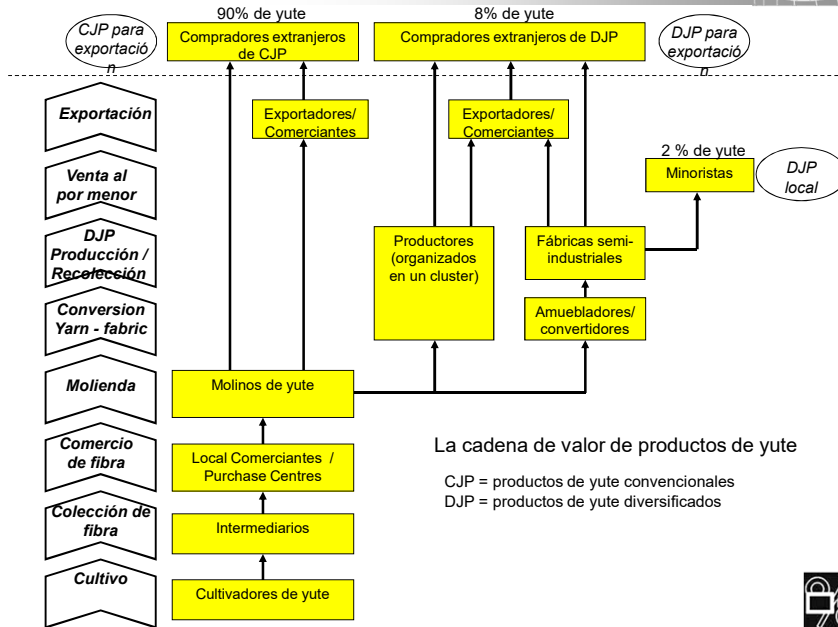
CJP para exportación

90% de yute

Compradores extranjeros de CJP

8% de yute

Compradores extranjeros de DJP

DJP para exportación

Exportación

Exportadores/ Comerciantes

Exportadores/ Comerciantes

2 % de yute

Minoristas

DJP local

Venta al por menor

DJP Producción / Recolección

Productores (organizados en un cluster)

Fábricas semi-industriales

Conversion Yarn - fabric

Amuebladores/ convertidores

Molienda

Molinos de yute

Comercio de fibra

Local Comerciantes / Purchase Centres

La cadena de valor de productos de yute

CJP = productos de yute convencionales
DJP = productos de yute diversificados

Colección de fibra

Intermediarios

Cultivo

Cultivadores de yute